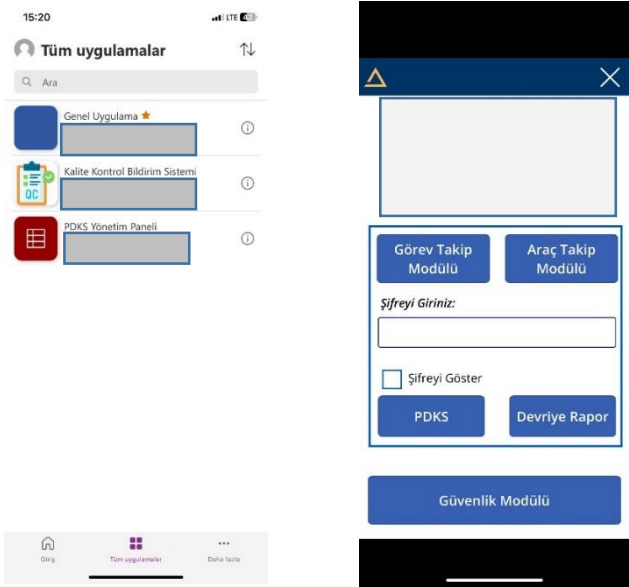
15:20
LTE

Tüm uygulamalar

Ara

Genel Uygulama ★

Kalite Kontrol Bildirim Sistemi

QC

PDKS Yönetim Paneli

Giriş
Tüm uygulamalar
Daha fazla

Görev Takip Modülü
Araç Takip Modülü

Şifreyi Giriniz:

Şifreyi Göster

PDKS
Devriye Rapor

Güvenlik Modülü